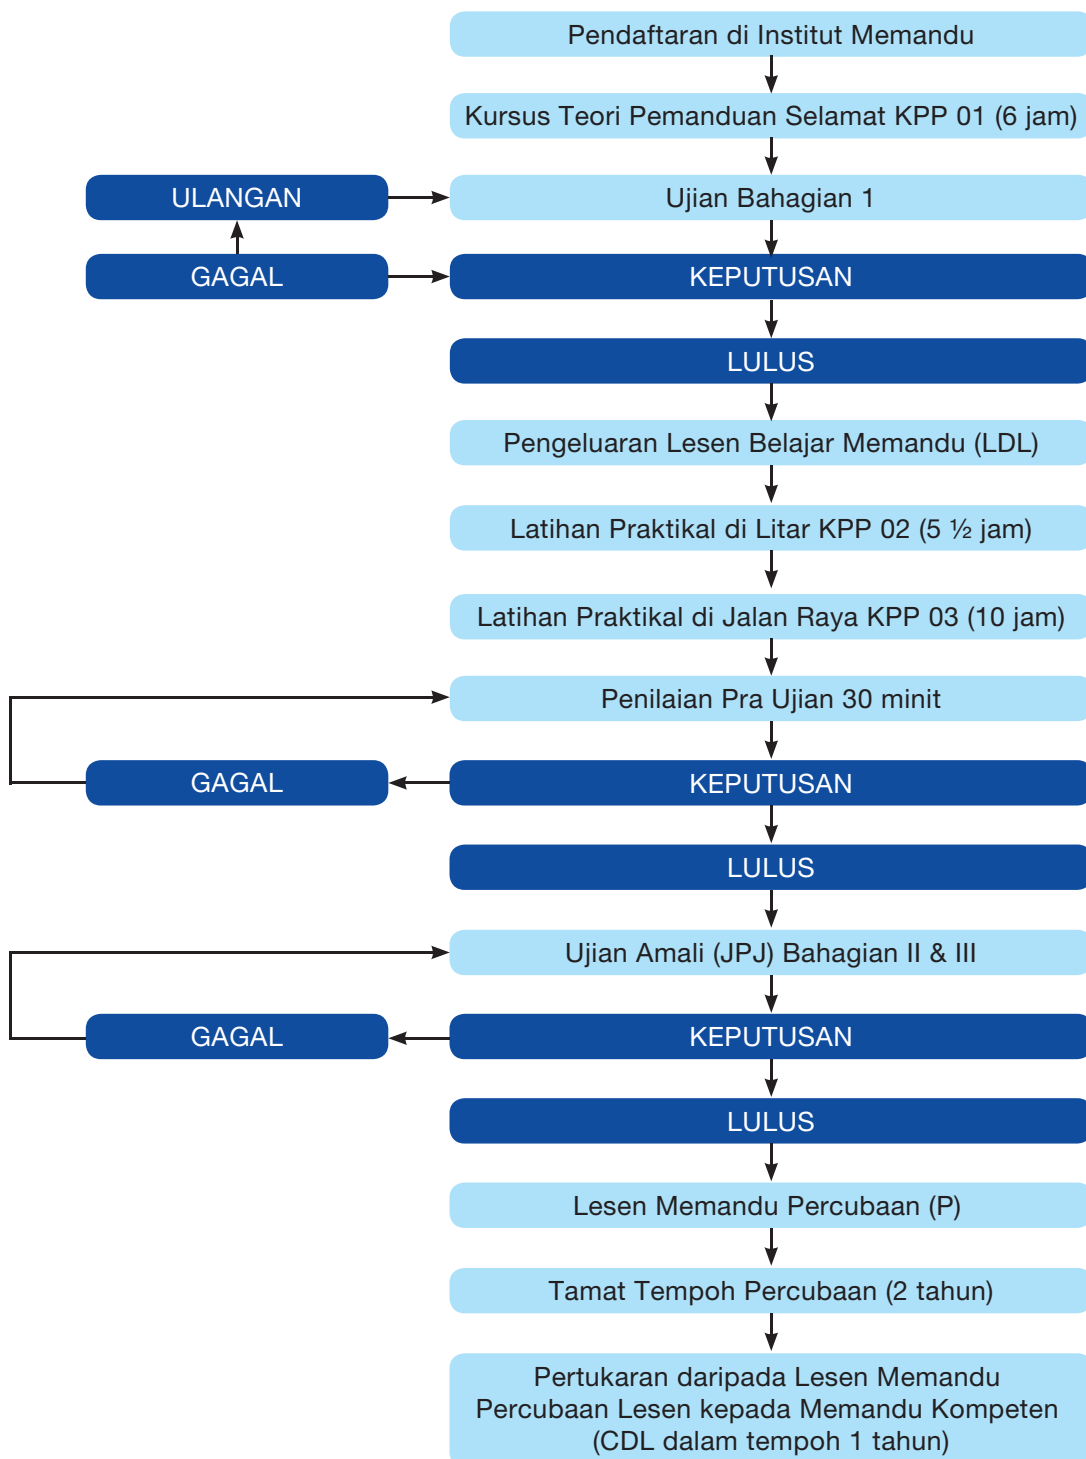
Pendaftaran di Institut Memandu

Kursus Teori Pemanduan Selamat KPP 01 (6 jam)

ULANGAN

Ujian Bahagian 1

GAGAL

KEPUTUSAN

LULUS

Pengeluaran Lesen Belajar Memandu (LDL)

Latihan Praktikal di Litar KPP 02 (5 ½ jam)

Latihan Praktikal di Jalan Raya KPP 03 (10 jam)

Penilaian Pra Ujian 30 minit

GAGAL

KEPUTUSAN

LULUS

Ujian Amali (JPJ) Bahagian II & III

GAGAL

KEPUTUSAN

LULUS

Lesen Memandu Percubaan (P)

Tamat Tempoh Percubaan (2 tahun)

Pertukaran daripada Lesen Memandu Percubaan Lesen kepada Memandu Kompeten (CDL dalam tempoh 1 tahun)